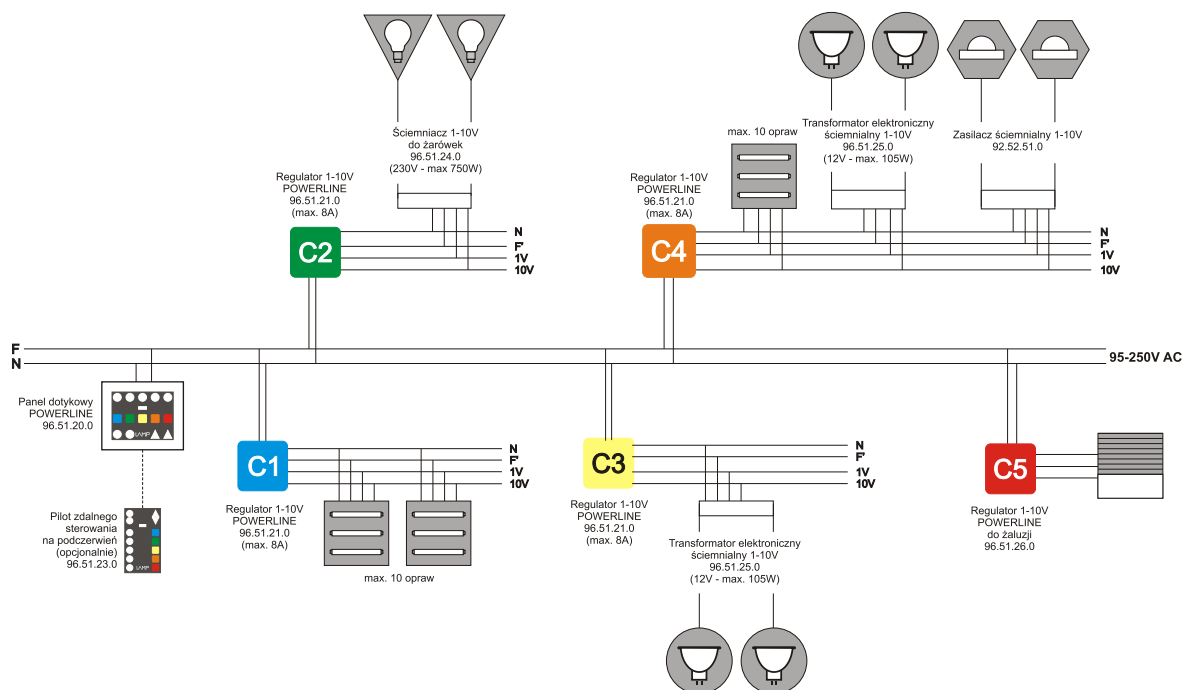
Ściemniacz 1-10V
do żarówek
96.51.24.0
(230V - max 750W)

Regulator 1-10V
POWERLINE
96.51.21.0
(max. 8A)

C2

N
F'
1V
10V

max. 10 opraw

Transformator elektroniczny
ściemnialny 1-10V
96.51.25.0
(12V - max. 105W)

Zasilacz ściemnialny 1-10V
92.52.51.0

Regulator 1-10V
POWERLINE
96.51.21.0
(max. 8A)

C4

N
F'
1V
10V

F
N

95-250V AC

Panel dotykowy
POWERLINE
96.51.20.0

LAMP

Pilot zdalnego
sterowania
na podczerwień
(opcjonalnie)
96.51.23.0

LAMP

C1

N
F'
1V
10V

Regulator 1-10V
POWERLINE
96.51.21.0
(max. 8A)

max. 10 opraw

C3

N
F'
1V
10V

Regulator 1-10V
POWERLINE
96.51.21.0
(max. 8A)

Transformator elektroniczny
ściemnialny 1-10V
96.51.25.0
(12V - max. 105W)

C5

Regulator 1-10V
POWERLINE
do żaluzji
96.51.26.0